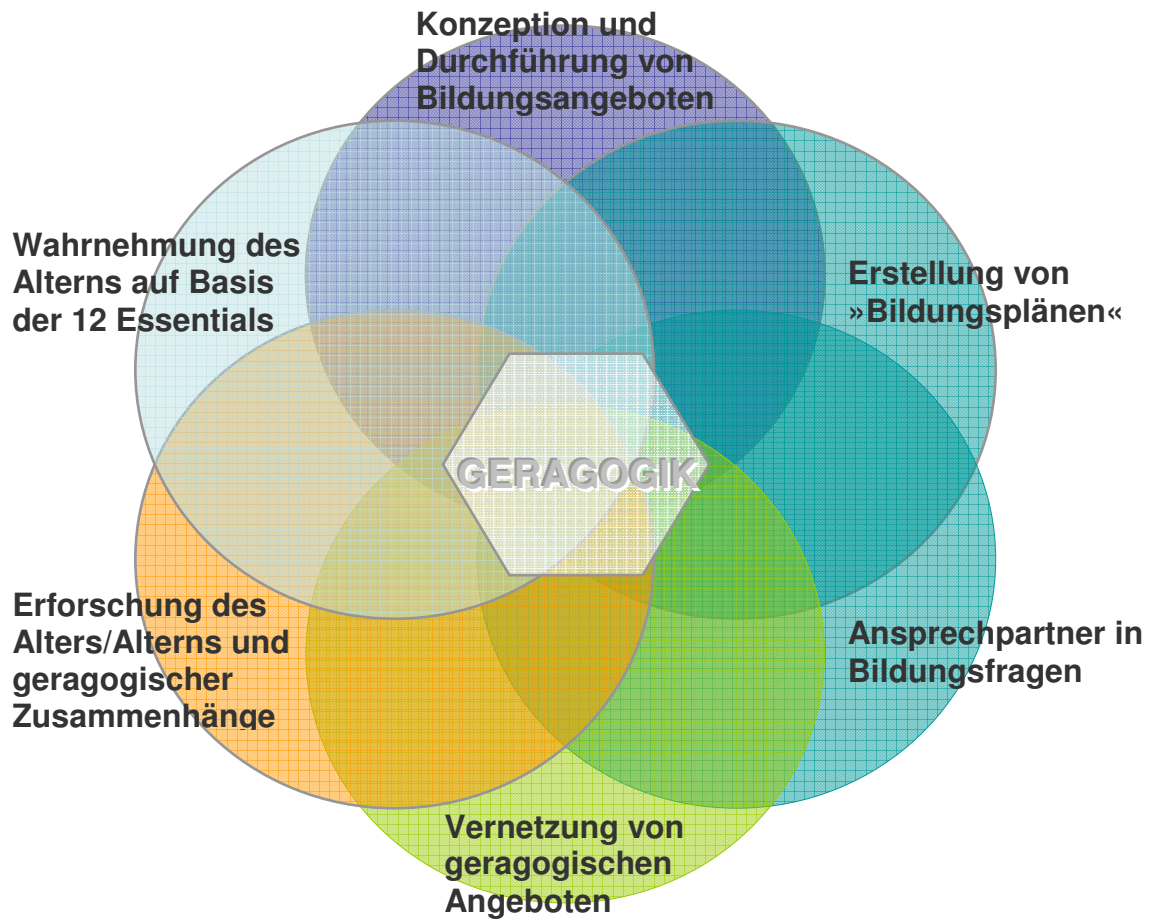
Konzeption und Durchführung von Bildungsangeboten

Wahrnehmung des Alterns auf Basis der 12 Essentials

Erstellung von »Bildungsplänen«

GERAGOGIK

Erforschung des Alters/Alterns und geragogischer Zusammenhänge

Ansprechpartner in Bildungsfragen

Vernetzung von geragogischen Angeboten